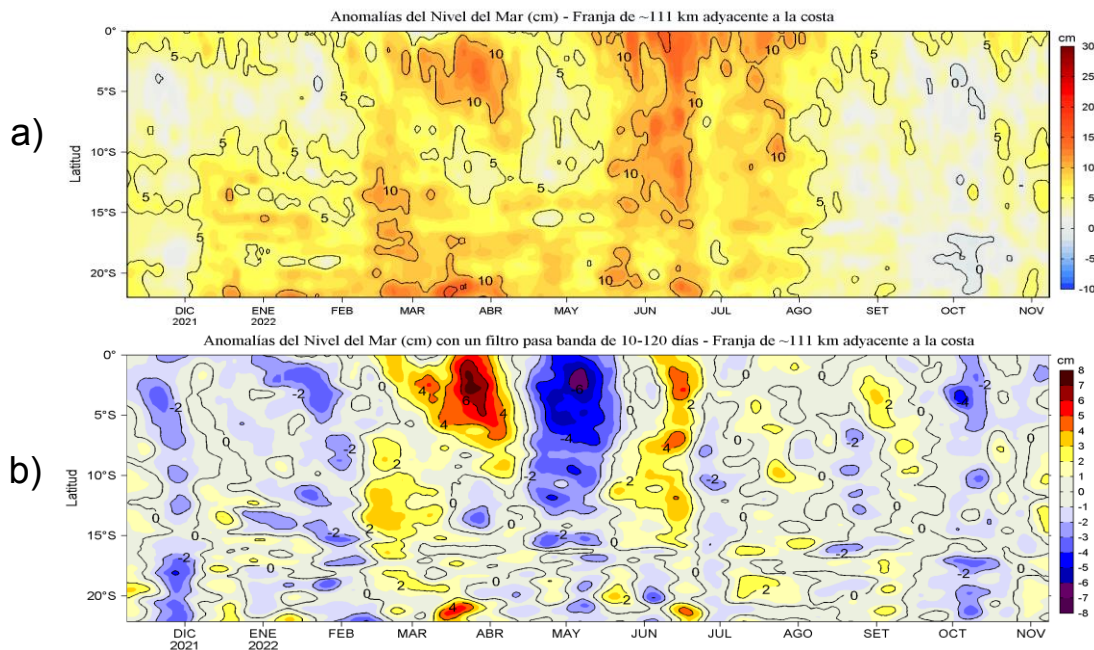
a)

Anomalías del Nivel del Mar (cm) - Franja de ~111 km adyacente a la costa

Latitud

0°
5°S
10°S
15°S
20°S

5 5 5 5 5 5 5 5 10 10 10 10 10 10 10 10 10 0 5 5 5 5

DIC 2021
ENE 2022
FEB
MAR
ABR
MAY
JUN
JUL
AGO
SET
OCT
NOV

cm
30
25
20
15
10
5
0
-5
-10

b)

Anomalías del Nivel del Mar (cm) con un filtro pasa banda de 10-120 días - Franja de ~111 km adyacente a la costa

Latitud

0°
5°S
10°S
15°S
20°S

-2 -2 0 4 6 4 4 -4 -4 2 4 0 2 -2 0 2 2 -2 2 0 -2 -2 0 0 -2 2 0 -2 0 2 2 -2 -2 0 0 2 4 -2 2 0 2 -2 0

DIC 2021
ENE 2022
FEB
MAR
ABR
MAY
JUN
JUL
AGO
SET
OCT
NOV

cm
8
7
6
5
4
3
2
1
0
-1
-2
-3
-4
-5
-6
-7
-8